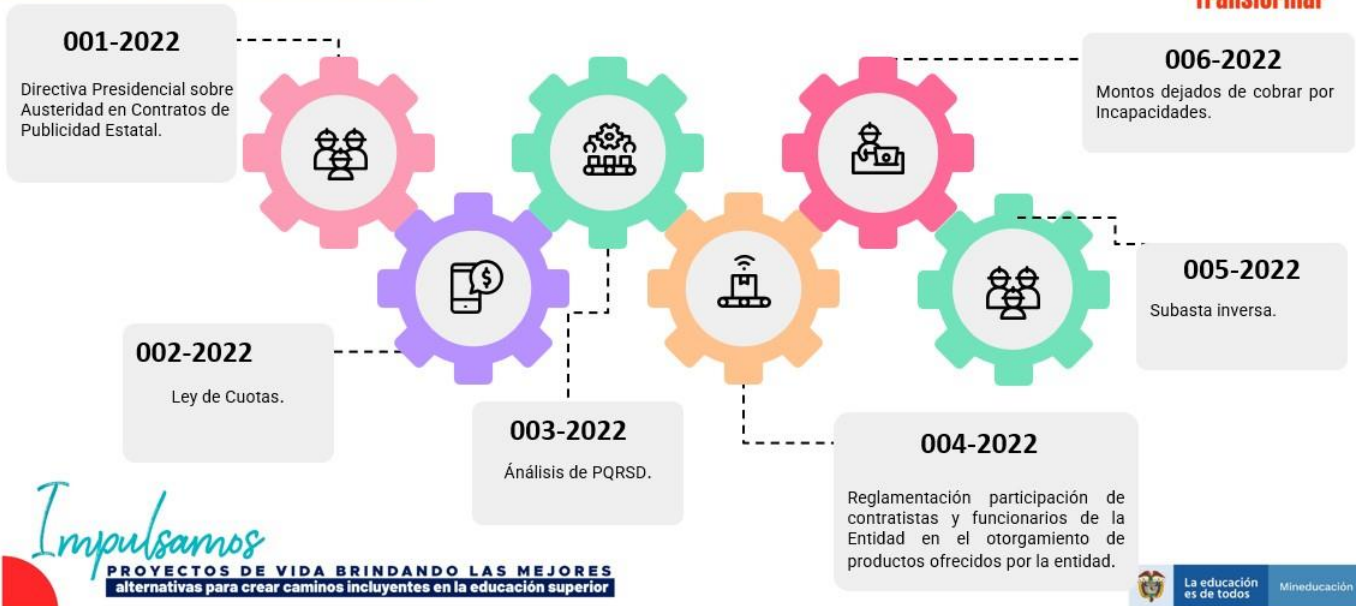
Transformar

001-2022

Directiva Presidencial sobre Austeridad en Contratos de Publicidad Estatal.

006-2022

Montos dejados de cobrar por Incapacidades.

005-2022

Subasta inversa.

002-2022

Ley de Cuotas.

003-2022

Ánalisis de PQRSD.

004-2022

Reglamentación participación de contratistas y funcionarios de la Entidad en el otorgamiento de productos ofrecidos por la entidad.

Impulsamos

PROYECTOS DE VIDA BRINDANDO LAS MEJORES alternativas para crear caminos incluyentes en la educación superior

La educación es de todos

Mineducación